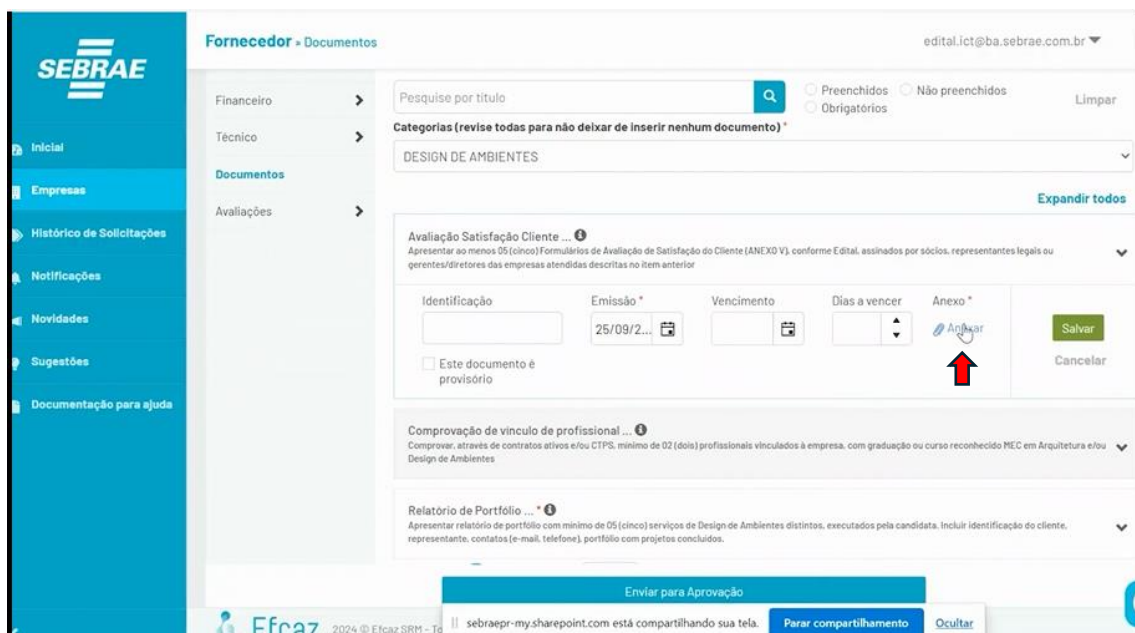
SEBRAE

Inicial
Empresas
Histórico de Solicitações
Notificações
Novidades
Sugestões
Documentação para ajuda

Fornecedor » Documentos

edital.ict@ba.sebrae.com.br

Financeiro
Técnico
Documentos
Avaliações

Pesquise por título

Preenchidos
Não preenchidos
Obrigatórios
Limpar

Categorias (revise todas para não deixar de inserir nenhum documento) *

DESIGN DE AMBIENTES

Expandir todos

Avaliação Satisfação Cliente ...
Apresentar ao menos 05 (cinco) Formulários de Avaliação de Satisfação do Cliente (ANEXO V), conforme Edital, assinados por sócios, representantes legais ou gerentes/diretores das empresas atendidas descritas no item anterior

Identificação
Emissão *
25/09/2...
Vencimento
Dias a vencer
Anexo *
Anexar
Salvar
Cancelar
Este documento é provisório

Comprovação de vinculo de profissional ...
Comprovar, através de contratos ativos e/ou CTPS, mínimo de 02 (dois) profissionais vinculados à empresa, com graduação ou curso reconhecido MEC em Arquitetura e/ou Design de Ambientes

Relatório de Portfólio ... *
Apresentar relatório de portfólio com mínimo de 05 (cinco) serviços de Design de Ambientes distintos, executados pela candidata. Incluir identificação do cliente, representante, contatos (e-mail, telefone), portfólio com projetos concluídos.

Enviar para Aprovação

Efcaz 2024 © Efcaz SRM - T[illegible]

sebraepr-my.sharepoint.com está compartilhando sua tela.
Parar compartilhamento
Ocultar